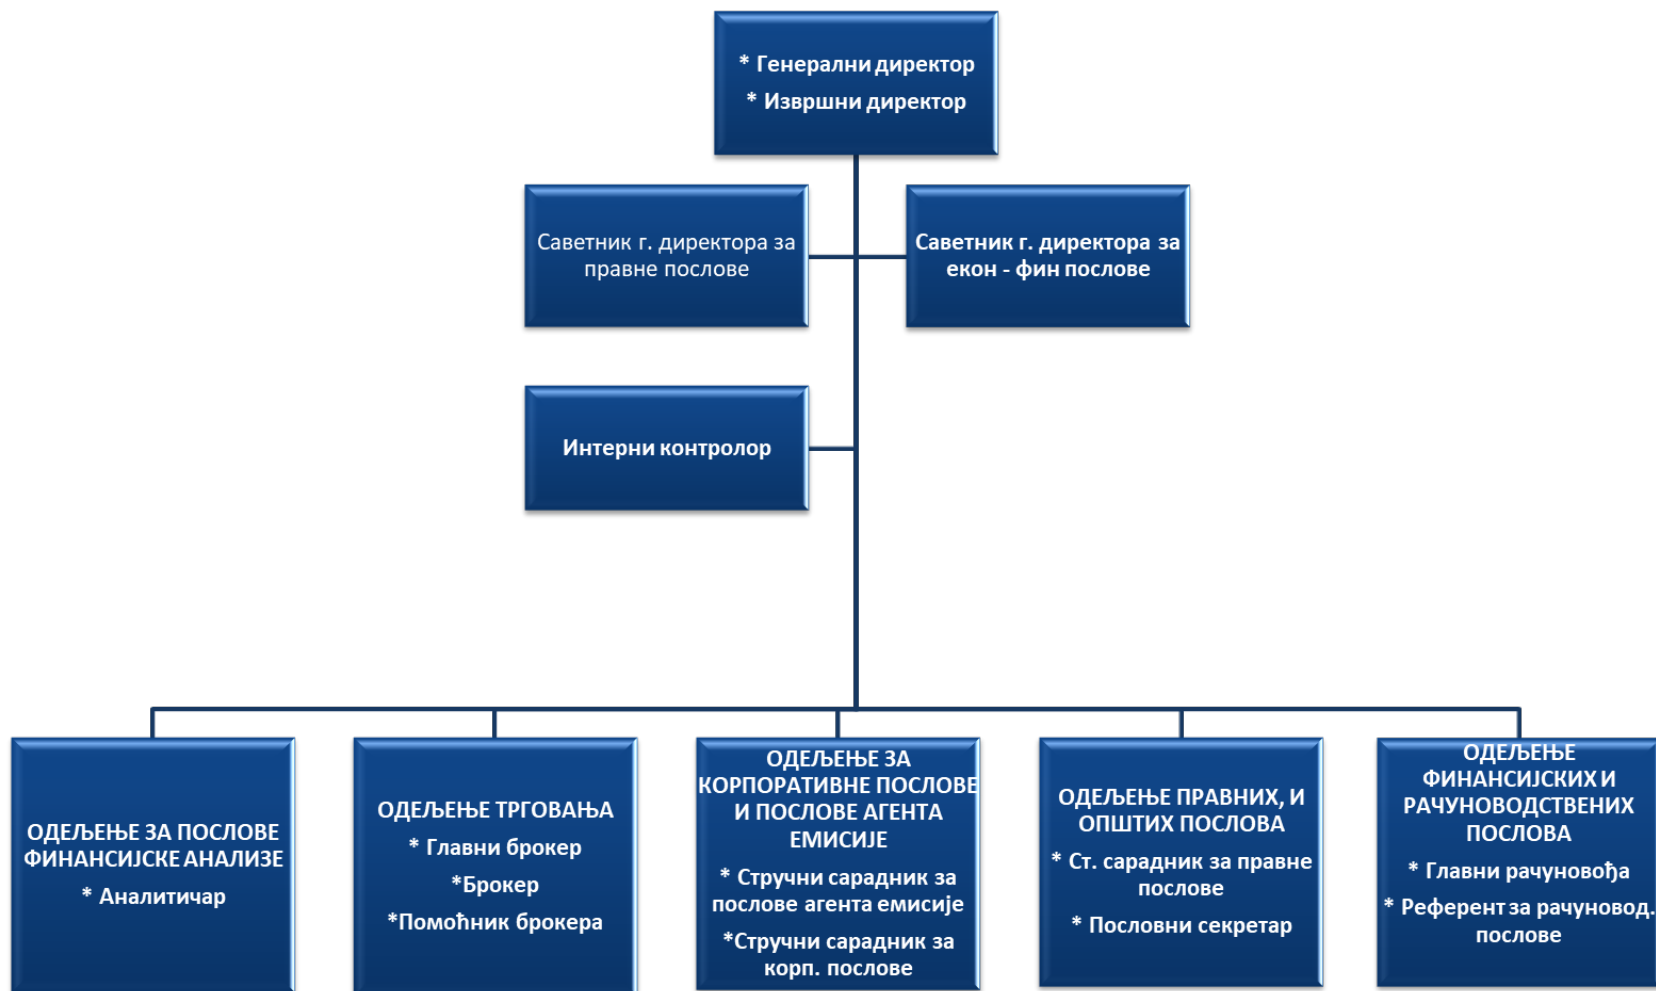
* Генерални директор
* Извршни директор

Саветник г. директора за правне послове

Саветник г. директора за екон - фин послове

Интерни контролор

ОДЕЉЕЊЕ ЗА ПОСЛОВЕ ФИНАНСИЈСКЕ АНАЛИЗЕ
* Аналитичар

ОДЕЉЕЊЕ ТРГОВАЊА
* Главни брокер
*Брокер
*Помоћник брокера

ОДЕЉЕЊЕ ЗА КОРПОРАТИВНЕ ПОСЛОВЕ И ПОСЛОВЕ АГЕНТА ЕМИСИЈЕ
* Стручни сарадник за послове агента емисије
*Стручни сарадник за корп. послове

ОДЕЉЕЊЕ ПРАВНИХ, И ОПШТИХ ПОСЛОВА
* Ст. сарадник за правне послове
* Пословни секретар

ОДЕЉЕЊЕ ФИНАНСИЈСКИХ И РАЧУНОВОДСТВЕНИХ ПОСЛОВА
* Главни рачуновођа
* Референт за рачуновод. послове